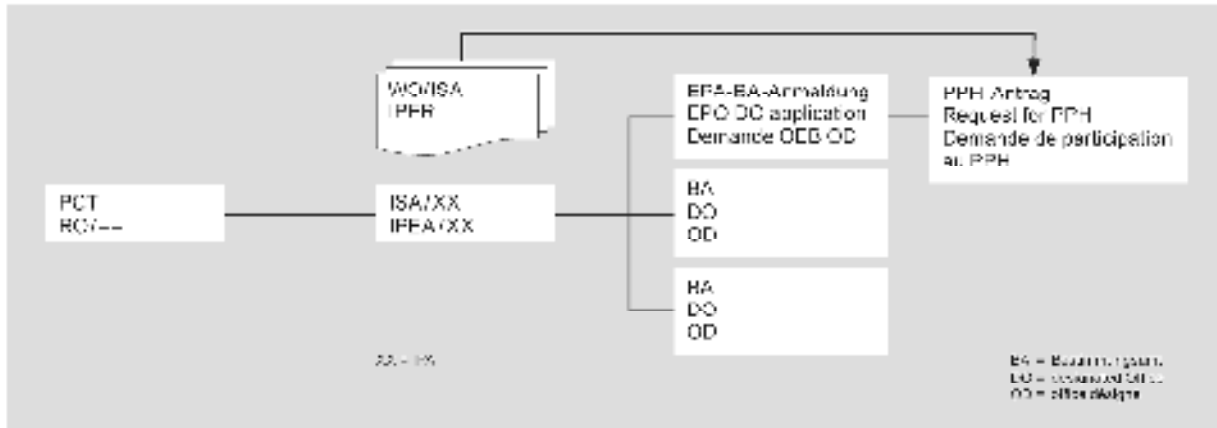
WO/ISA
IPER

EPA-BA-Anmeldung
EPO DO application
Demande OEB OD

PPH-Antrag
Request for PPH
Demande de participation au PPH

PCT
RO/--

ISA/XX
IPEA/XX

BA
DO
OD

BA
DO
OD

XX = EP

BA = Bestimmungsamt
DO = designated Office
OD = office désigné